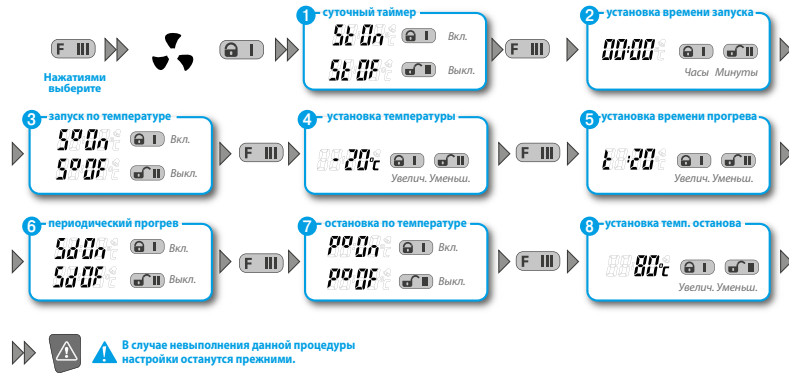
F III

Нажатиями выберите

I

1 суточный таймер

StOn I Вкл.

StOF II Выкл.

F III

2 установка времени запуска

00:00

I II

Часы Минуты

3 запуск по температуре

SºOn I Вкл.

SºOF II Выкл.

F III

4 установка температуры

-20°c I II

Увелич. Уменьш.

F III

5 установка времени прогрева

t 20 I II

Увелич. Уменьш.

6 периодический прогрев

SdOn I Вкл.

SdOF II Выкл.

F III

7 остановка по температуре

PºOn I Вкл.

PºOF II Выкл.

F III

8 установка темп. останова

80°c I II

Увелич. Уменьш.

В случае невыполнения данной процедуры настройки останутся прежними.